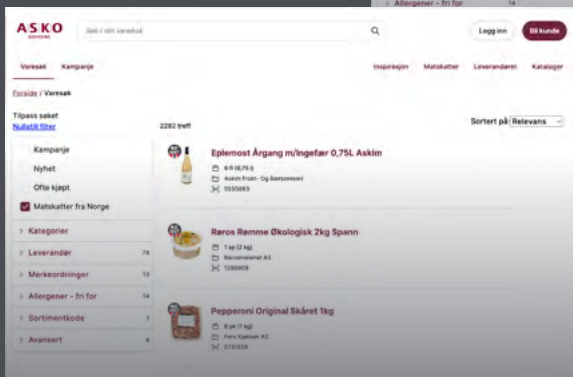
> Allergener - fri for 14

ASKO
GROSSIST

Søk i ditt Varesøk

Logg inn

Bli kunde

Varesøk Kampanje

Inspirasjon Matskatter Leverandører Kataloger

Forside / Varesøk

Tilpass søket
Nullstill filter

2282 treff

Sortert på Relevans

Kampanje

Nyhet

Ofte kjøpt

Matskatter fra Norge

> Kategorier

> Leverandør 79

> Merkeordninger 13

> Allergener - fri for 14

> Sortimentkode 7

> Avansert 4

Eplemost Årgang m/Ingefær 0,75L Askim

6 fl (0,75 l)

Askim Frukt- og Bærpresseri

5555863

Røros Rømme Økologisk 2kg Spann

1 sp (2 kg)

Rørosmeieriet AS

1288909

Pepperoni Original Skåret 1kg

6 pk (1 kg)

Fors Kjøkken AS

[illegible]